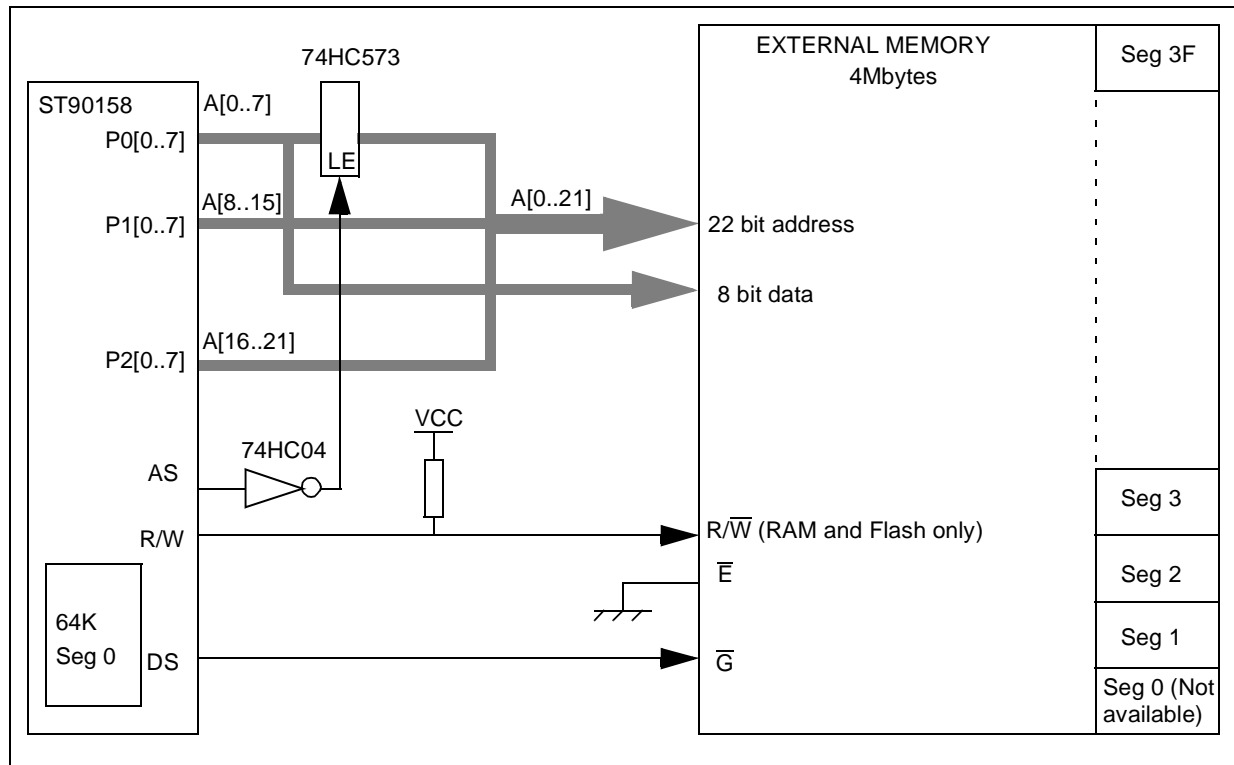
74HC573

ST90158

A[0..7]

P0[0..7]

LE

A[8..15]

A[0..21]

P1[0..7]

A[16..21]

P2[0..7]

74HC04

VCC

AS

R/W

64K

Seg 0

DS

EXTERNAL MEMORY
4Mbytes

Seg 3F

22 bit address

8 bit data

R/$\overline{W}$ (RAM and Flash only)

$\overline{E}$

$\overline{G}$

Seg 3

Seg 2

Seg 1

Seg 0 (Not available)